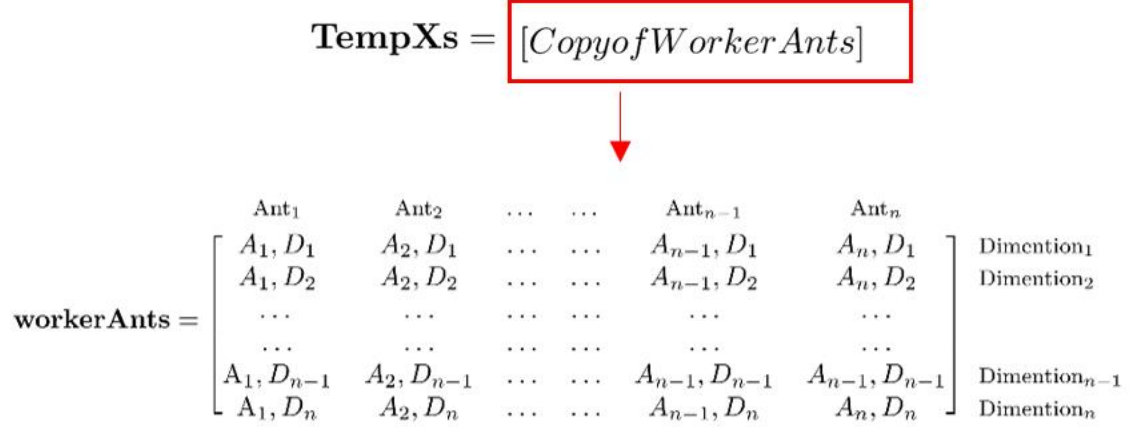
$\mathbf{TempXs} = [CopyofWorkerAnts]$

$\mathbf{workerAnts} = \begin{array}{c} \\ \\ \\ \\ \\ \\ \\ \end{array} \begin{array}{cccccc} \text{Ant}_1 & \text{Ant}_2 & \dots & \dots & \text{Ant}_{n-1} & \text{Ant}_n \end{array}$

$\mathbf{workerAnts} = \begin{bmatrix} A_1, D_1 & A_2, D_1 & \dots & \dots & A_{n-1}, D_1 & A_n, D_1 \\ A_1, D_2 & A_2, D_2 & \dots & \dots & A_{n-1}, D_2 & A_n, D_2 \\ \dots & \dots & \dots & \dots & \dots & \dots \\ \dots & \dots & \dots & \dots & \dots & \dots \\ \text{A}_1, D_{n-1} & A_2, D_{n-1} & \dots & \dots & A_{n-1}, D_{n-1} & A_{n-1}, D_{n-1} \\ \text{A}_1, D_n & A_2, D_n & \dots & \dots & A_{n-1}, D_n & A_n, D_n \end{bmatrix} \begin{array}{l} \text{Dimention}_1 \\ \text{Dimention}_2 \\ \\ \\ \text{Dimention}_{n-1} \\ \text{Dimention}_n \end{array}$